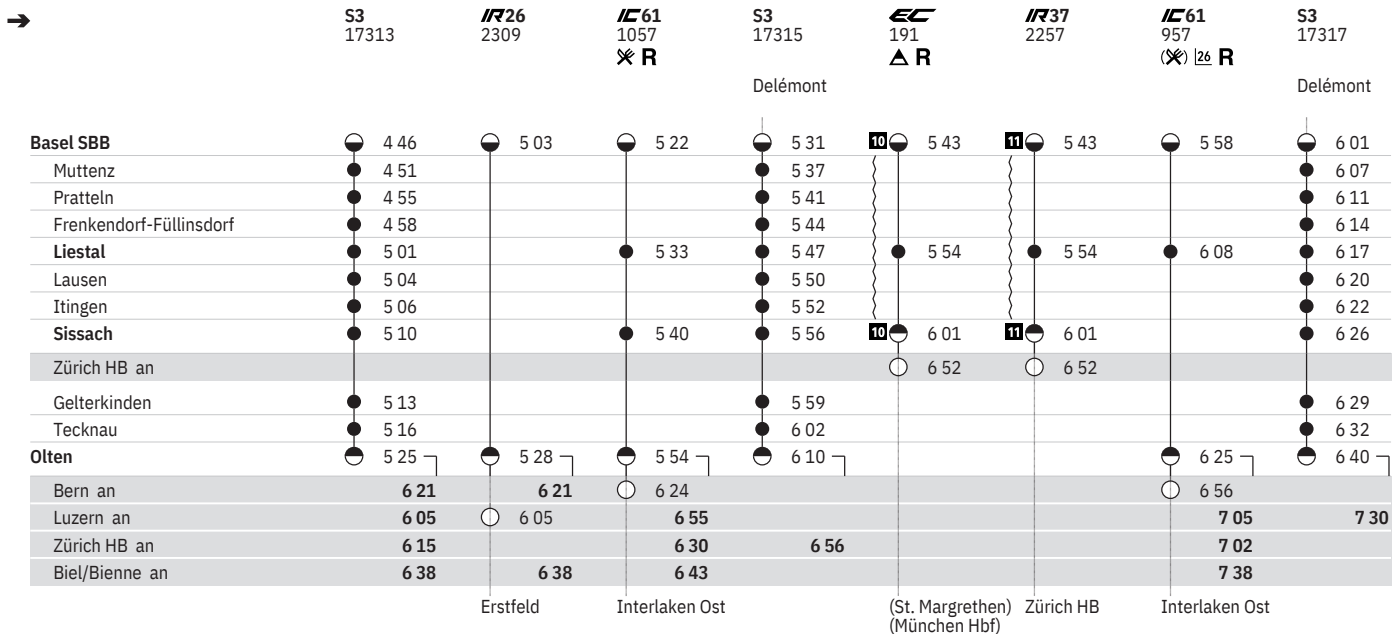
➔

| | S3 17313 | IR26 2309 | IC61 1057 ✕ R | S3 17315 | EC 191 ▲ R | IR37 2257 | IC61 957 (✕) 26 R | S3 17317 |
|---|---|---|---|---|---|---|---|---|
| | | | | Delémont | | | | Delémont |
| **Basel SBB** | 4 46 | 5 03 | 5 22 | 5 31 | 10 5 43 | 11 5 43 | 5 58 | 6 01 |
| Muttenz | 4 51 | | | 5 37 | | | | 6 07 |
| Pratteln | 4 55 | | | 5 41 | | | | 6 11 |
| Frenkendorf-Füllinsdorf | 4 58 | | | 5 44 | | | | 6 14 |
| **Liestal** | 5 01 | | 5 33 | 5 47 | 5 54 | 5 54 | 6 08 | 6 17 |
| Lausen | 5 04 | | | 5 50 | | | | 6 20 |
| Itingen | 5 06 | | | 5 52 | | | | 6 22 |
| **Sissach** | 5 10 | | 5 40 | 5 56 | 10 6 01 | 11 6 01 | | 6 26 |
| Zürich HB an | | | | | 6 52 | 6 52 | | |
| Gelterkinden | 5 13 | | | 5 59 | | | | 6 29 |
| Tecknau | 5 16 | | | 6 02 | | | | 6 32 |
| **Olten** | 5 25 | 5 28 | 5 54 | 6 10 | | | 6 25 | 6 40 |
| Bern an | **6 21** | **6 21** | 6 24 | | | | 6 56 | |
| Luzern an | **6 05** | 6 05 | **6 55** | | | | **7 05** | **7 30** |
| Zürich HB an | **6 15** | | **6 30** | **6 56** | | | **7 02** | |
| Biel/Bienne an | **6 38** | **6 38** | **6 43** | | | | **7 38** | |
| | | Erstfeld | Interlaken Ost | | (St. Margrethen) (München Hbf) | Zürich HB | Interlaken Ost | |